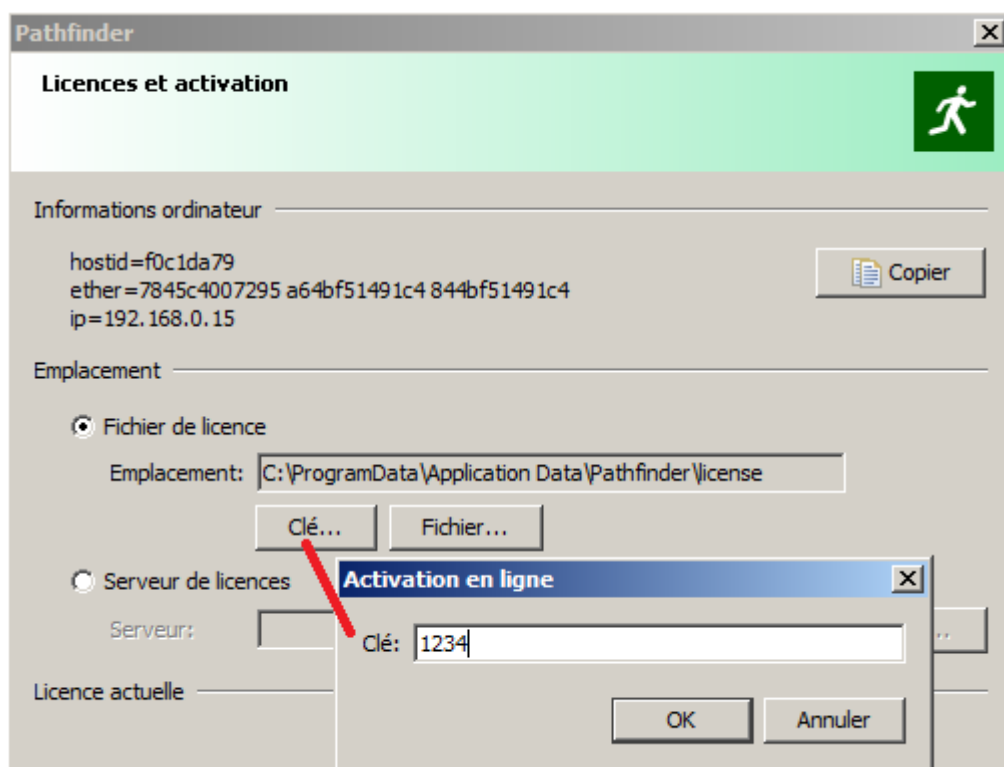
Pathfinder

Licences et activation

Informations ordinateur

hostid=f0c1da79
ether=7845c4007295 a64bf51491c4 844bf51491c4
ip=192.168.0.15

Copier

Emplacement

Fichier de licence

Emplacement: C:\ProgramData\Application Data\Pathfinder\license

Clé... Fichier...

Serveur de licences

Serveur:

Licence actuelle

Activation en ligne

Clé: 1234

OK Annuler